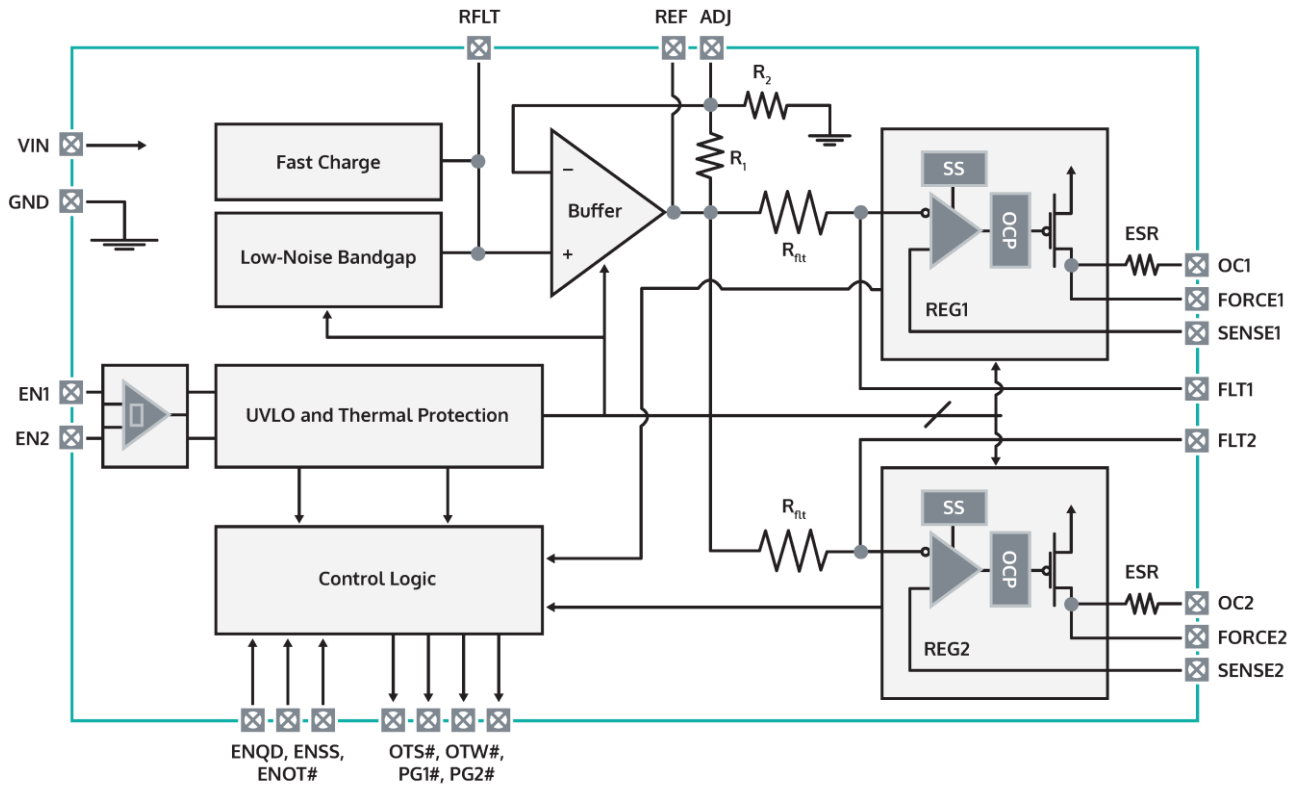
RFLT
REF
ADJ
$R_2$
VIN
GND
Fast Charge
Low-Noise Bandgap
−
+
Buffer
$R_1$
$R_{flt}$
SS
OCP
ESR
OC1
FORCE1
REG1
SENSE1
EN1
EN2
UVLO and Thermal Protection
FLT1
FLT2
$R_{flt}$
SS
OCP
ESR
Control Logic
OC2
FORCE2
REG2
SENSE2
ENQD, ENSS, ENOT#
OTS#, OTW#, PG1#, PG2#